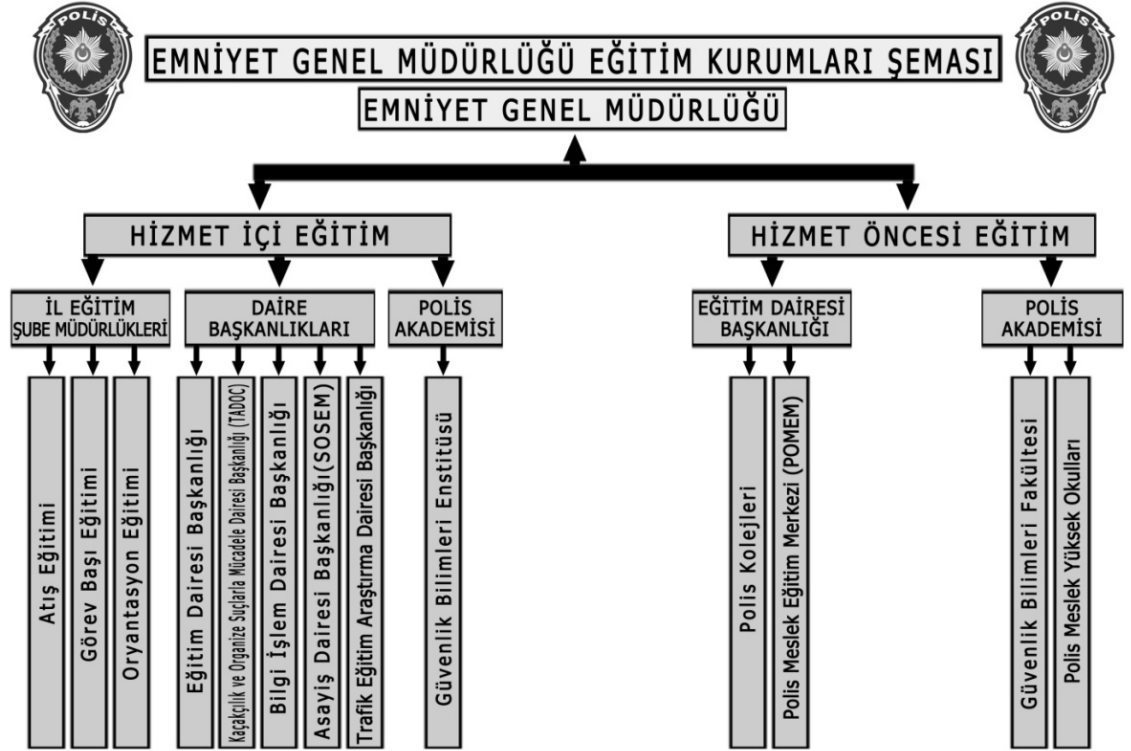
POLİS

EMNİYET GENEL MÜDÜRLÜĞÜ EĞİTİM KURUMLARI ŞEMASI

EMNİYET GENEL MÜDÜRLÜĞÜ

HİZMET İÇİ EĞİTİM

HİZMET ÖNCESİ EĞİTİM

İL EĞİTİM ŞUBE MÜDÜRLÜKLERİ

Atış Eğitimi

Görev Başı Eğitimi

Oryantasyon Eğitimi

DAİRE BAŞKANLIKLARI

Eğitim Dairesi Başkanlığı

Kaçakçılık ve Organize Suçlarla Mücadele Dairesi Başkanlığı (TADOC)

Bilgi İşlem Dairesi Başkanlığı

Asayiş Dairesi Başkanlığı(SOSEM)

Trafik Eğitim Araştırma Dairesi Başkanlığı

POLİS AKADEMİSİ

Güvenlik Bilimleri Enstitüsü

EĞİTİM DAİRESİ BAŞKANLIĞI

Polis Kolejleri

Polis Meslek Eğitim Merkezi (POMEM)

POLİS AKADEMİSİ

Güvenlik Bilimleri Fakültesi

Polis Meslek Yüksek Okulları